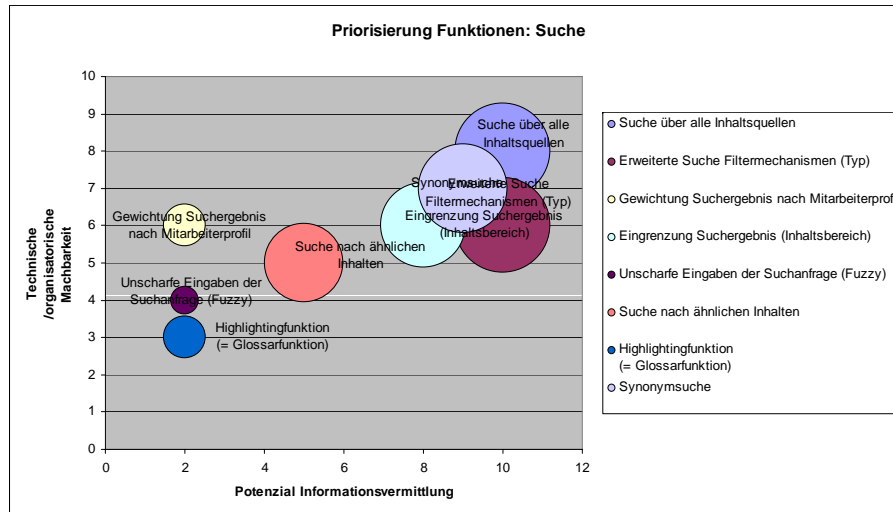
Priorisierung Funktionen: Suche

Technische /organisatorische Machbarkeit

10
9
8
7
6
5
4
3
2
1
0

0
2
4
6
8
10
12

Potenzial Informationsvermittlung

Suche über alle Inhaltsquellen

Synonymsuche

Erweiterte Suche Filtermechanismen (Typ)

Eingrenzung Suchergebnis (Inhaltsbereich)

Gewichtung Suchergebnis nach Mitarbeiterprofil

Suche nach ähnlichen Inhalten

Unscharfe Eingaben der Suchanfrage (Fuzzy)

Highlightingfunktion (= Glossarfunktion)

Suche über alle Inhaltsquellen
Erweiterte Suche Filtermechanismen (Typ)
Gewichtung Suchergebnis nach Mitarbeiterprofi
Eingrenzung Suchergebnis (Inhaltsbereich)
Unscharfe Eingaben der Suchanfrage (Fuzzy)
Suche nach ähnlichen Inhalten
Highlightingfunktion (= Glossarfunktion)
Synonymsuche